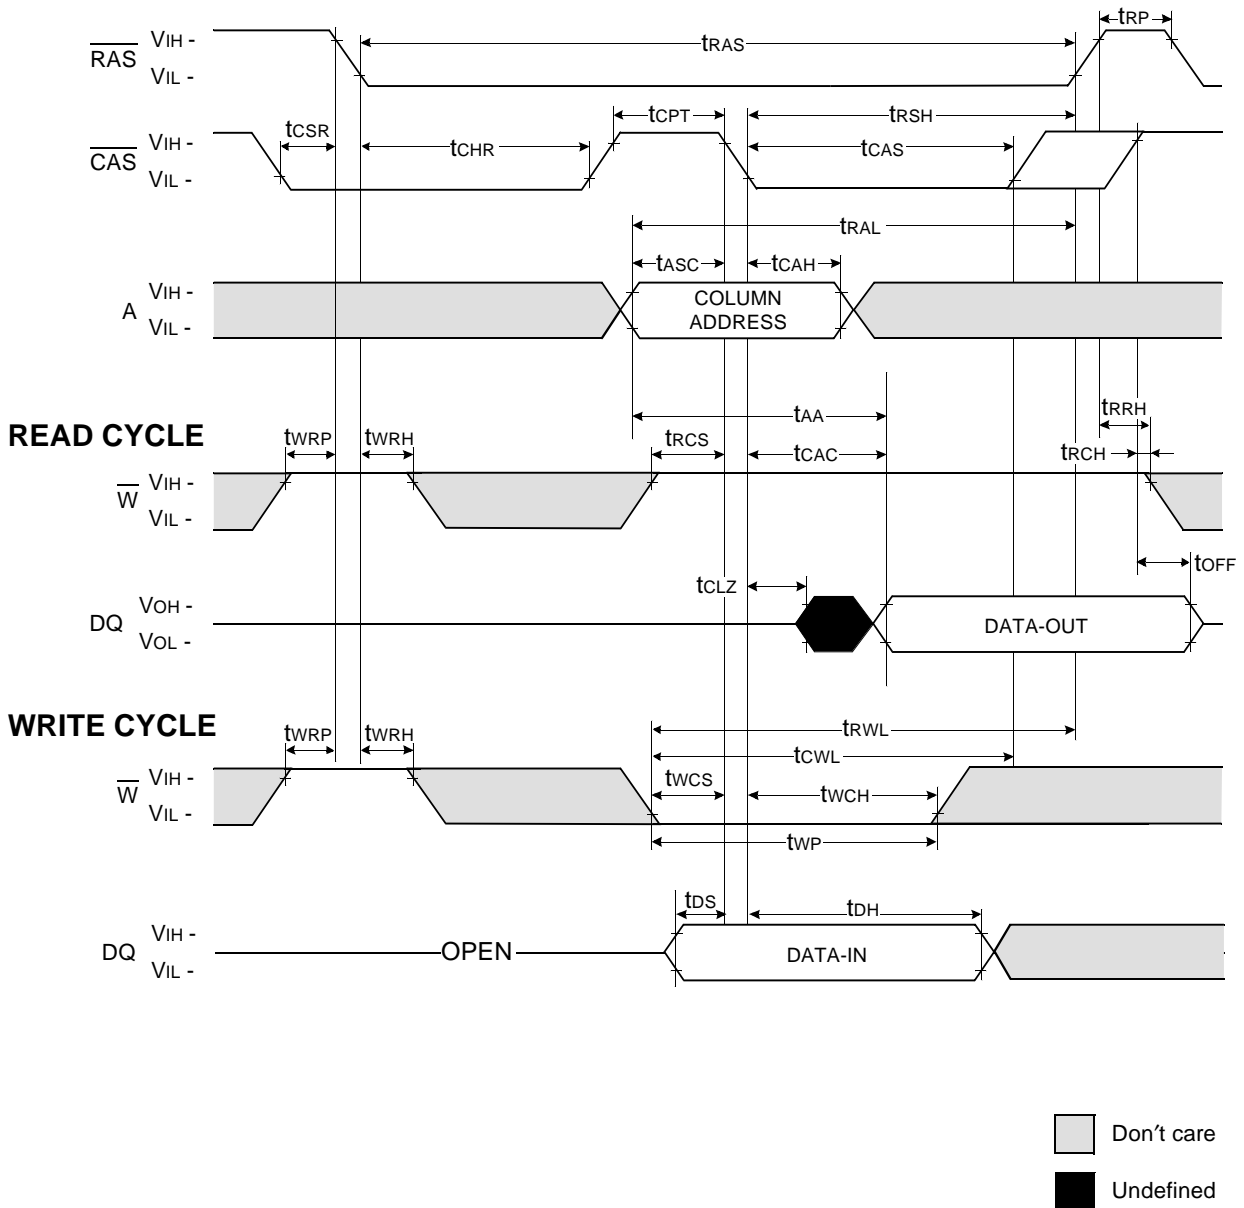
$\overline{RAS}$ VIH - VIL -

tRAS

tRP

$\overline{CAS}$ VIH - VIL -

tCSR

tCHR

tCPT

tRSH

tCAS

tRAL

tASC

tCAH

A VIH - VIL -

COLUMN ADDRESS

tAA

READ CYCLE

tWRP

tWRH

tRCS

tCAC

tRRH

tRCH

$\overline{W}$ VIH - VIL -

tOFF

tCLZ

DQ VOH - VOL -

DATA-OUT

WRITE CYCLE

tWRP

tWRH

tRWL

tCWL

$\overline{W}$ VIH - VIL -

tWCS

tWCH

tWP

tDS

tDH

DQ VIH - VIL -

OPEN

DATA-IN

Don’t care

Undefined